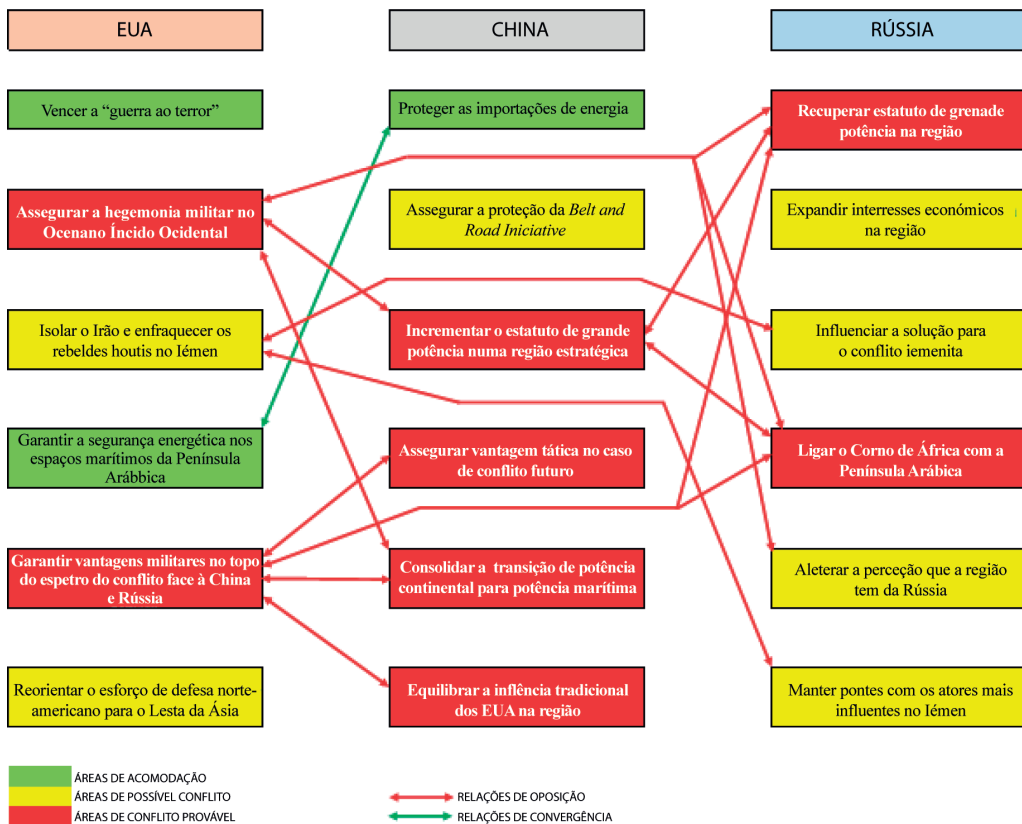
EUA

CHINA

RÚSSIA

Vencer a "guerra ao terror"

Assegurar a hegemonia militar no Ocenano Íncido Ocidental

Isolar o Irão e enfraquecer os rebeldes houtis no Iémen

Garantir a segurança energética nos espaços marítimos da Península Arábbica

Garantir vantagens militares no topo do espetro do conflito face à China e Rússia

Reorientar o esforço de defesa norte-americano para o Lesta da Ásia

Proteger as importações de energia

Assegurar a proteção da *Belt and Road Iniciative*

Incrementar o estatuto de grande potência numa região estratégica

Assegurar vantagem tática no caso de conflito futuro

Consolidar a transição de potência continental para potência marítima

Equilibrar a inflência tradicional dos EUA na região

Recuperar estatuto de grenade potência na região

Expandir interresses económicos na região

Influenciar a solução para o conflito iemenita

Ligar o Corno de África com a Península Arábica

Aleterar a perceção que a região tem da Rússia

Manter pontes com os atores mais influentes no Iémen

ÁREAS DE ACOMODAÇÃO
ÁREAS DE POSSÍVEL CONFLITO
ÁREAS DE CONFLITO PROVÁVEL

RELAÇÕES DE OPOSIÇÃO
RELAÇÕES DE CONVERGÊNCIA